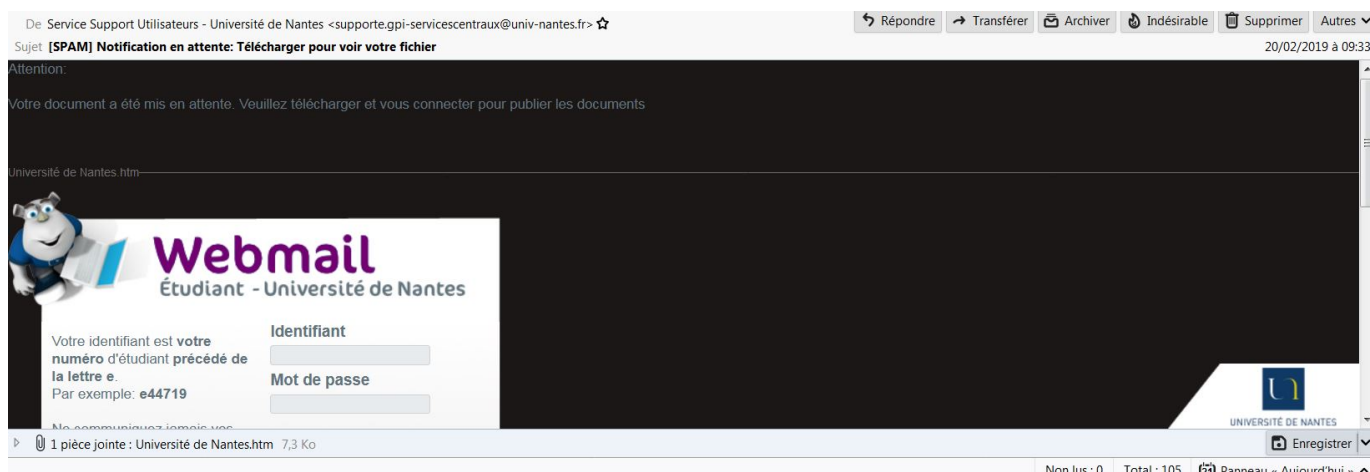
De Service Support Utilisateurs - Université de Nantes <supporte.gpi-servicescentraux@univ-nantes.fr>
Sujet [SPAM] Notification en attente: Télécharger pour voir votre fichier

Répondre Transférer Archiver Indésirable Supprimer Autres
20/02/2019 à 09:33

Attention:

Votre document a été mis en attente. Veuillez télécharger et vous connecter pour publier les documents

Université de Nantes.htm

Webmail
Étudiant - Université de Nantes

Votre identifiant est votre numéro d'étudiant précédé de la lettre e.
Par exemple: e44719

Identifiant

Mot de passe

Ne communiquez jamais vos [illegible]

UNIVERSITÉ DE NANTES

1 pièce jointe : Université de Nantes.htm 7,3 Ko
Enregistrer

Non lus : 0 Total : 105 Panneau « Aujourd'hui » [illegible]